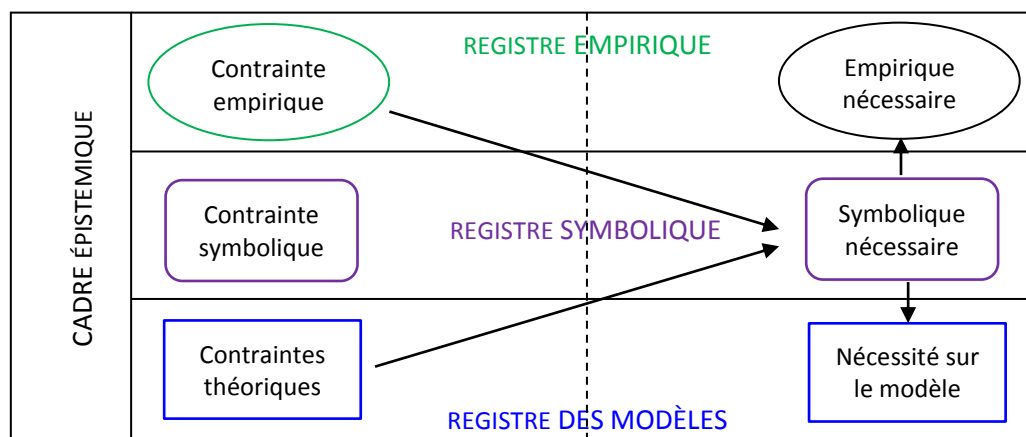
CADRE ÉPISTEMIQUE

REGISTRE EMPIRIQUE

Contrainte empirique

Empirique nécessaire

REGISTRE SYMBOLIQUE

Contrainte symbolique

Symbolique nécessaire

REGISTRE DES MODÈLES

Contraintes théoriques

Nécessité sur le modèle